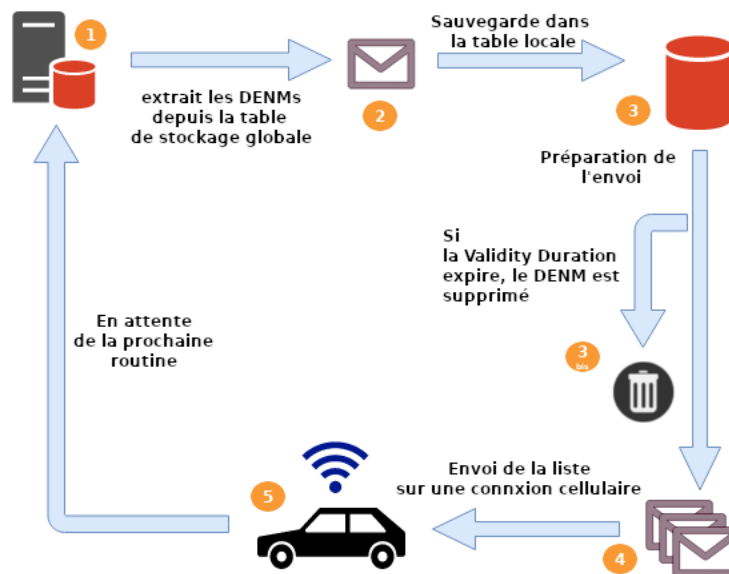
1

extrait les DENMs depuis la table de stockage globale

2

Sauvegarde dans la table locale

3

Préparation de l'envoi

Si la Validity Duration expire, le DENM est supprimé

3 bis

En attente de la prochaine routine

5

Envoi de la liste sur une connxion cellulaire

4